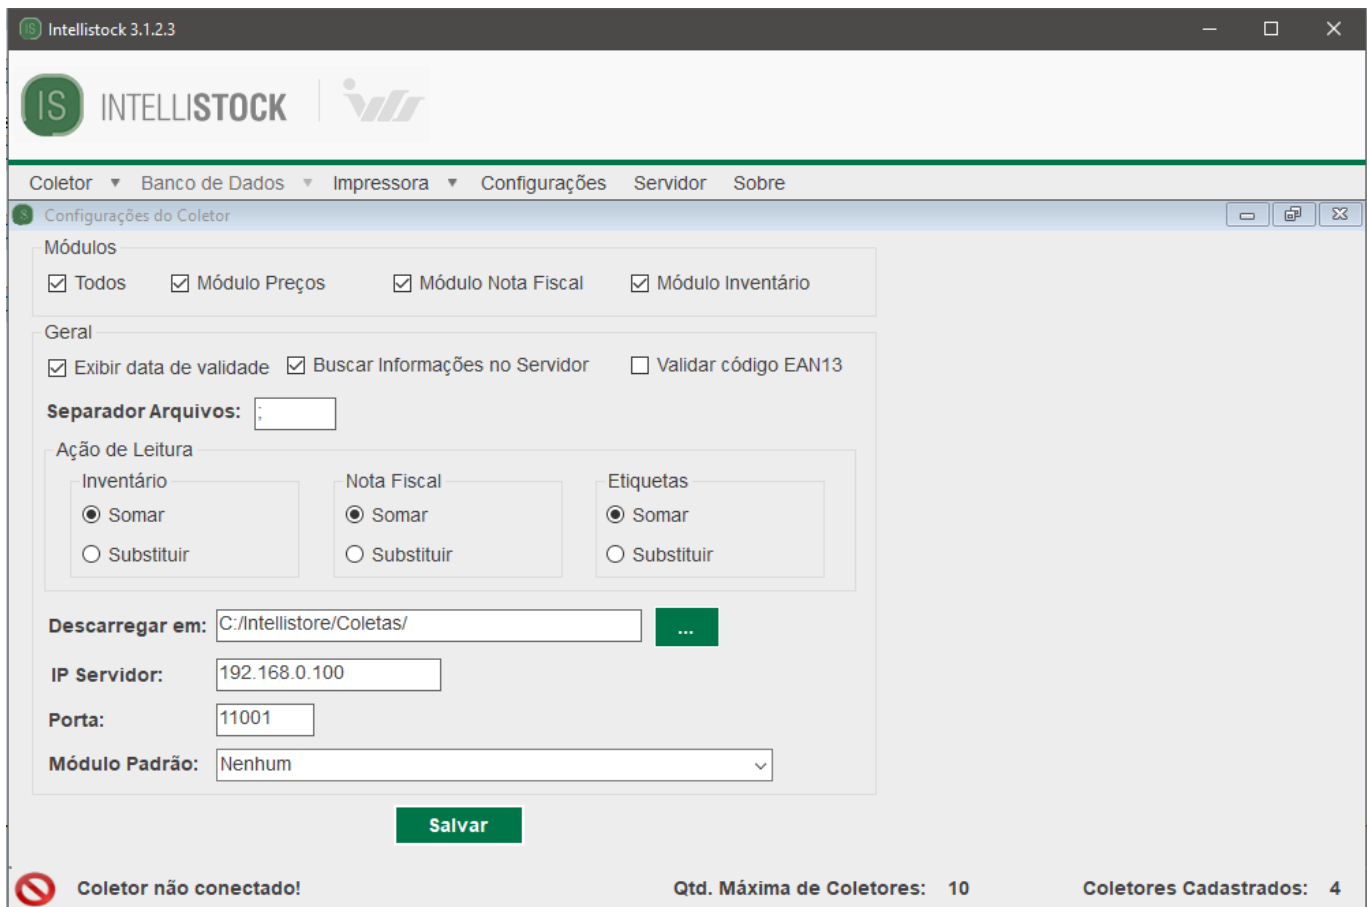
Intellistock 3.1.2.3

IS INTELLISTOCK

Coletor ▼ Banco de Dados ▼ Impressora ▼ Configurações Servidor Sobre

Configurações do Coletor

Módulos
☑ Todos ☑ Módulo Preços ☑ Módulo Nota Fiscal ☑ Módulo Inventário

Geral
☑ Exibir data de validade ☑ Buscar Informações no Servidor ☐ Validar código EAN13

Separador Arquivos: ;

Ação de Leitura
Inventário
Somar
Substituir
Nota Fiscal
Somar
Substituir
Etiquetas
Somar
Substituir

Descarregar em: C:/Intellistore/Coletas/ ...

IP Servidor: 192.168.0.100

Porta: 11001

Módulo Padrão: Nenhum

Salvar

Coletor não conectado!
Qtd. Máxima de Coletores: 10
Coletores Cadastrados: 4